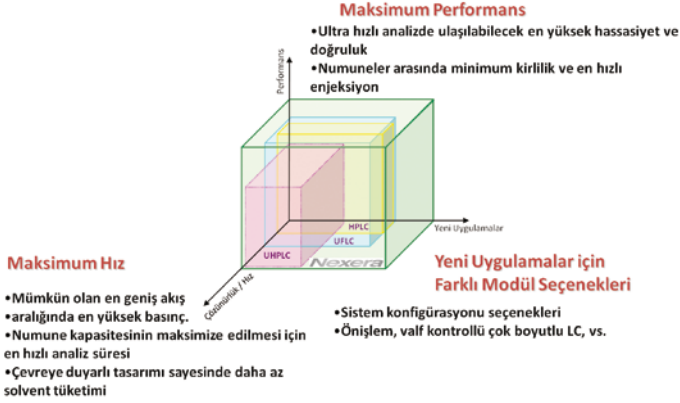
Maksimum Performans

•Ultra hızlı analizde ulaşılabilecek en yüksek hassasiyet ve doğruluk
•Numuneler arasında minimum kirlilik ve en hızlı enjeksiyon

Performans

Yeni Uygulamalar

HPLC

UFLC

UHPLC

Nexera

Çözünürlük / Hız

Maksimum Hız

•Mümkün olan en geniş akış
•aralığında en yüksek basınç.
•Numune kapasitesinin maksimize edilmesi için en hızlı analiz süresi
•Çevreye duyarlı tasarımı sayesinde daha az solvent tüketimi

Yeni Uygulamalar için Farklı Modül Seçenekleri

•Sistem konfigürasyonu seçenekleri
•Önişlem, valf kontrollü çok boyutlu LC, vs.